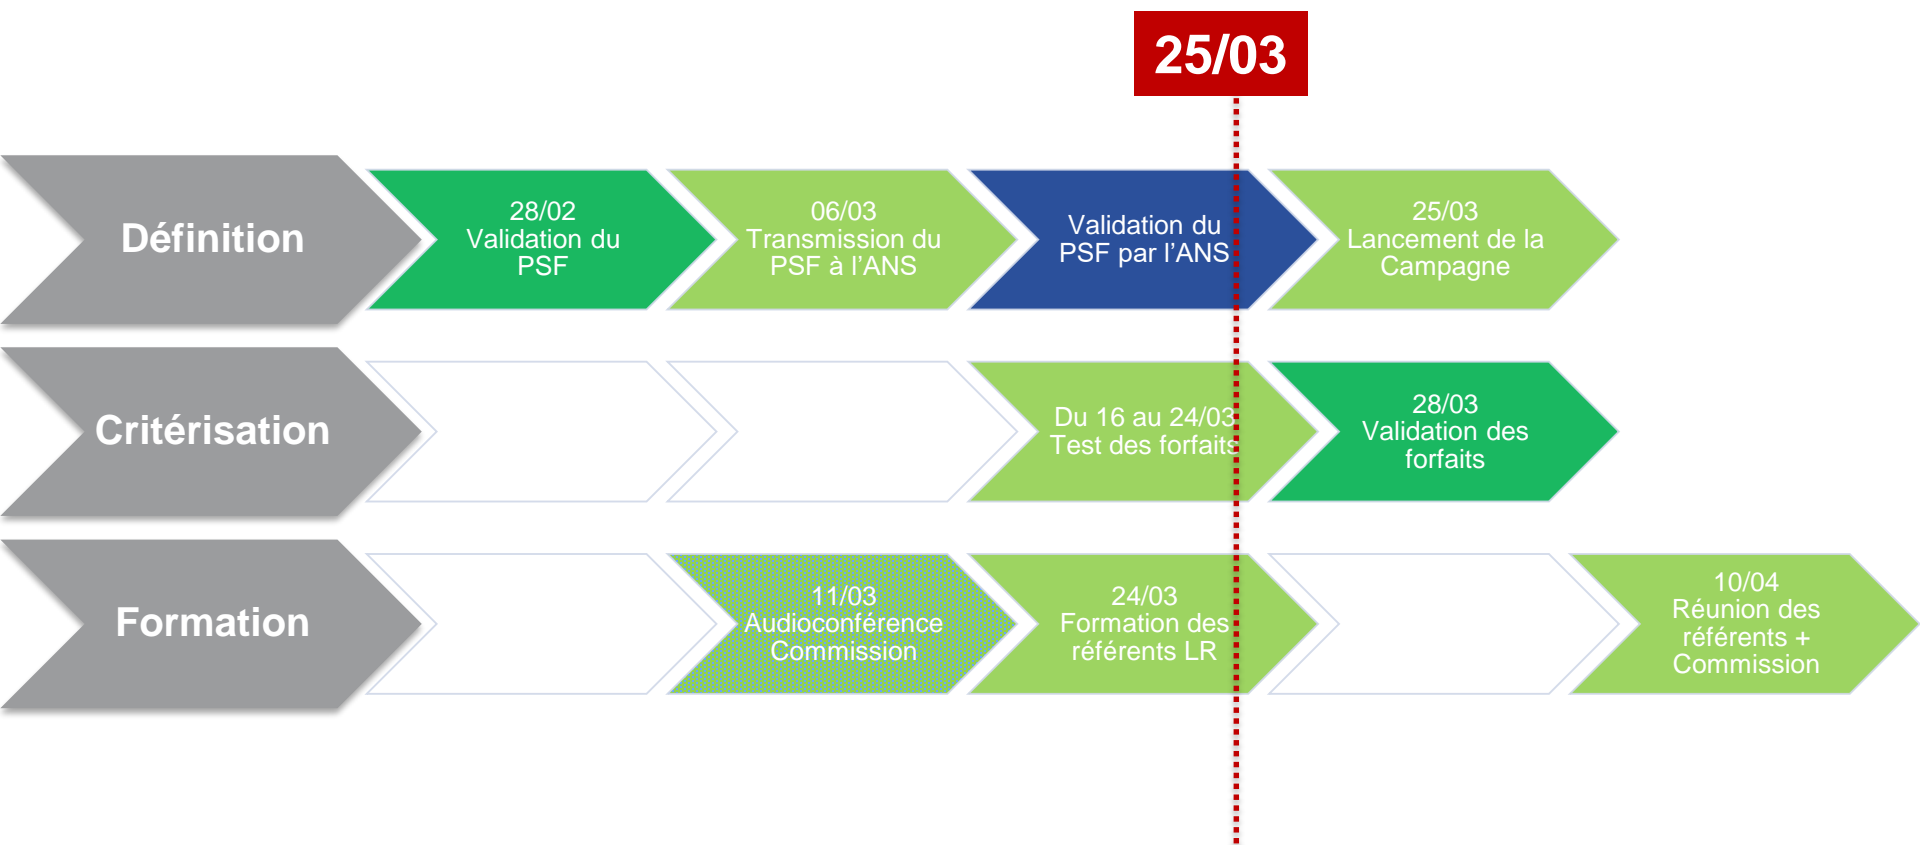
25/03

Définition

28/02
Validation du PSF

06/03
Transmission du PSF à l'ANS

Validation du PSF par l'ANS

25/03
Lancement de la Campagne

Critérisation

Du 16 au 24/03
Test des forfaits

28/03
Validation des forfaits

Formation

11/03
Audioconférence Commission

24/03
Formation des référents LR

10/04
Réunion des référents + Commission